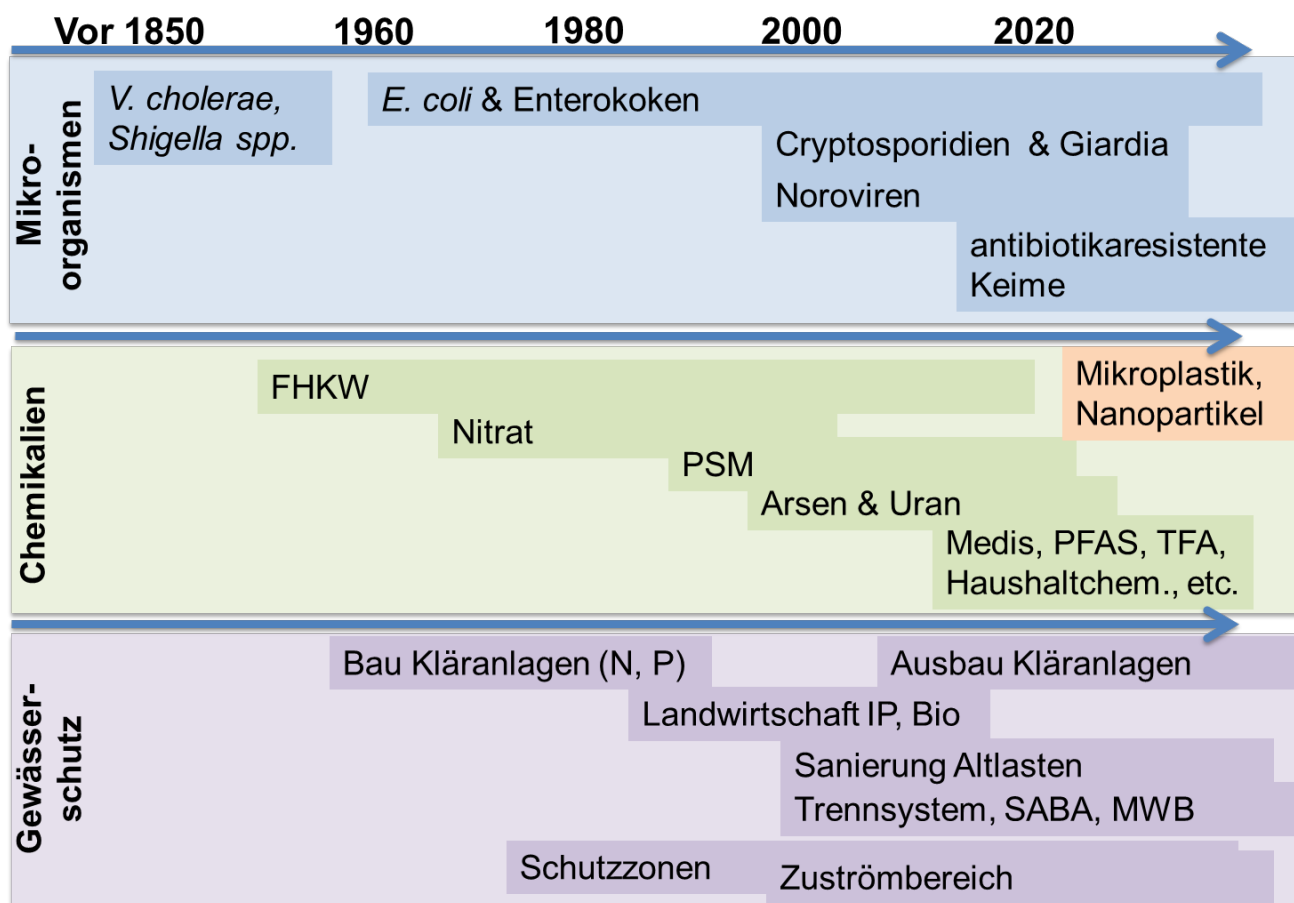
Vor 1850 1960 1980 2000 2020

Mikroorganismen

V. cholerae, Shigella spp.

E. coli & Enterokoken

Cryptosporidien & Giardia

Noroviren

antibiotikaresistente Keime

Chemikalien

FHKW

Mikroplastik, Nanopartikel

Nitrat

PSM

Arsen & Uran

Medis, PFAS, TFA, Haushaltchem., etc.

Gewässerschutz

Bau Kläranlagen (N, P)

Ausbau Kläranlagen

Landwirtschaft IP, Bio

Sanierung Altlasten

Trennsystem, SABA, MWB

Schutzzonen

Zuströmbereich